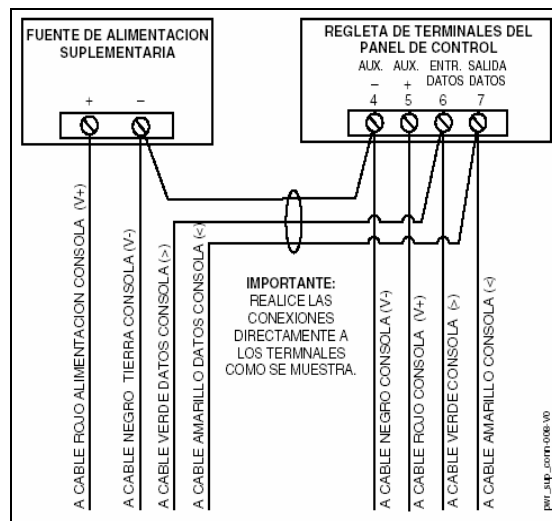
FUENTE DE ALIMENTACION SUPLEMENTARIA

+ −

REGLETA DE TERMINALES DEL PANEL DE CONTROL

AUX. − 4

AUX. + 5

ENTR. DATOS 6

SALIDA DATOS 7

A CABLE ROJO ALIMENTACION CONSOLA (V+)

A CABLE NEGRO TIERRA CONSOLA (V-)

A CABLE VERDE DATOS CONSOLA (>)

A CABLE AMARILLO DATOS CONSOLA (<)

IMPORTANTE: REALICE LAS CONEXIONES DIRECTAMENTE A LOS TERMNALES COMO SE MUESTRA.

A CABLE NEGRO CONSOLA (V-)

A CABLE ROJO CONSOLA (V+)

A CABLE VERDE CONSOLA (>)

A CABLE AMARILLO CONSOLA (<)

pwr_sup_conn-008-V0